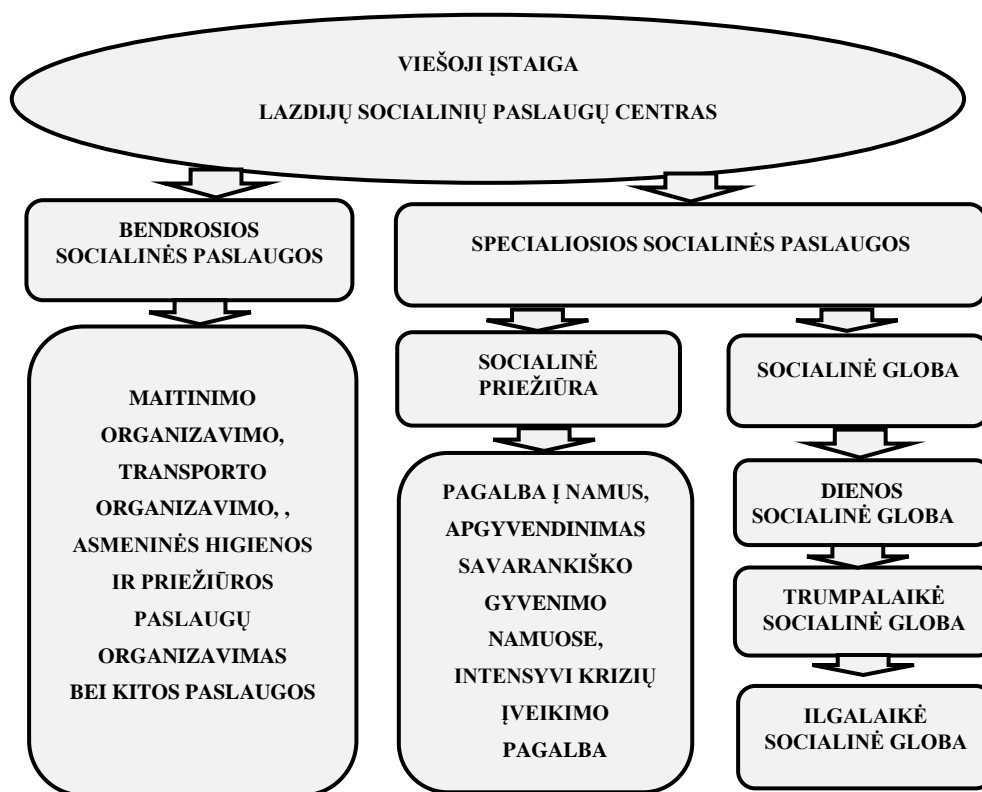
VIEŠOJI ĮSTAIGA

LAZDIJŲ SOCIALINIŲ PASLAUGŲ CENTRAS

BENDROSIOS SOCIALINĖS PASLAUGOS

SPECIALIOSIOS SOCIALINĖS PASLAUGOS

MAITINIMO ORGANIZAVIMO, TRANSPORTO ORGANIZAVIMO, , ASMENINĖS HIGIENOS IR PRIEŽIŪROS PASLAUGŲ ORGANIZAVIMAS BEI KITOS PASLAUGOS

SOCIALINĖ PRIEŽIŪRA

PAGALBA Į NAMUS, APGYVENDINIMAS SAVARANKIŠKO GYVENIMO NAMUOSE, INTENSYVI KRIZIŲ ĮVEIKIMO PAGALBA

SOCIALINĖ GLOBA

DIENOS SOCIALINĖ GLOBA

TRUMPALAIKĖ SOCIALINĖ GLOBA

ILGALAIKĖ SOCIALINĖ GLOBA